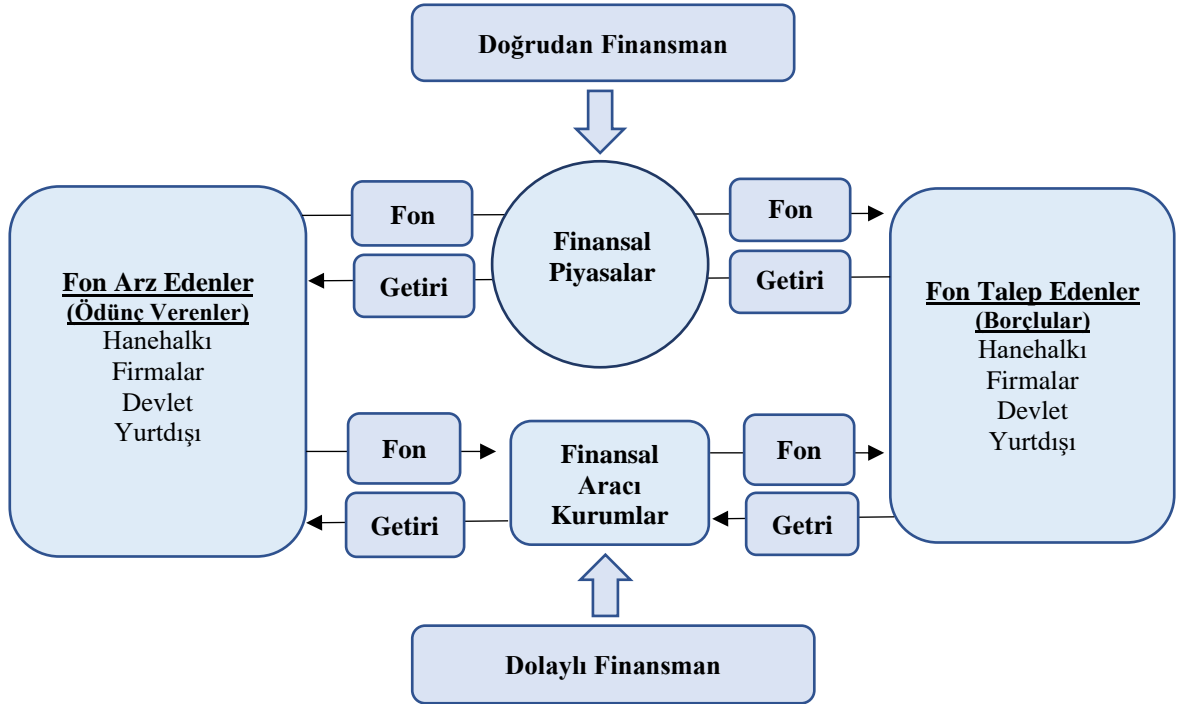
Doğrudan Finansman

Fon Arz Edenler
(Ödünç Verenler)
Hanehalkı
Firmalar
Devlet
Yurtdışı

Fon

Getiri

Finansal Piyasalar

Fon

Getiri

Fon Talep Edenler
(Borçlular)
Hanehalkı
Firmalar
Devlet
Yurtdışı

Fon

Getiri

Finansal Aracı Kurumlar

Fon

Getri

Dolaylı Finansman